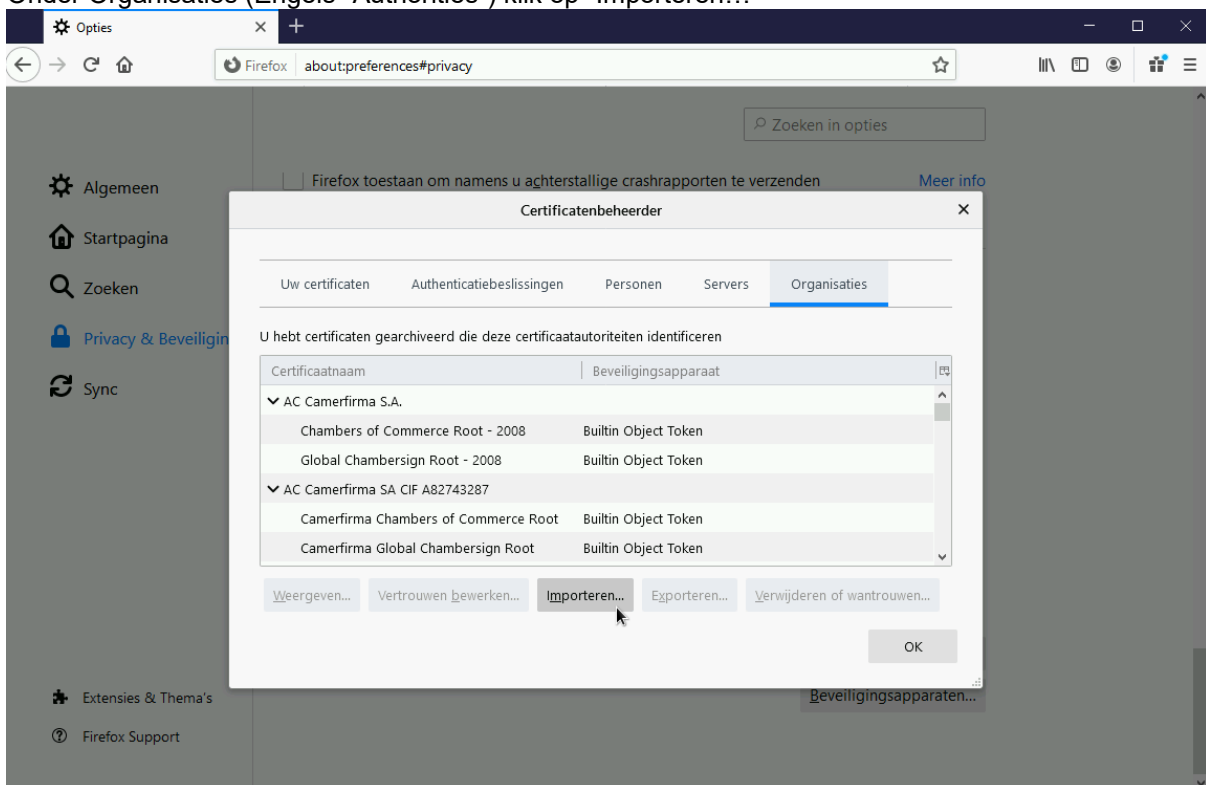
Onder Organisaties (Engels "Authorities") klik op "Importeren…"

Opties

Firefox about:preferences#privacy

Zoeken in opties

Algemeen

Startpagina

Zoeken

Privacy & Beveiligin

Sync

Firefox toestaan om namens u achterstallige crashrapporten te verzenden

Meer info

Certificatenbeheerder

| Uw certificaten | Authenticatiebeslissingen | Personen | Servers | Organisaties |
|---|---|---|---|---|

U hebt certificaten gearchiveerd die deze certificaatautoriteiten identificeren

| Certificaatnaam | Beveiligingsapparaat |
|---|---|
| AC Camerfirma S.A. | |
| Chambers of Commerce Root - 2008 | Builtin Object Token |
| Global Chambersign Root - 2008 | Builtin Object Token |
| AC Camerfirma SA CIF A82743287 | |
| Camerfirma Chambers of Commerce Root | Builtin Object Token |
| Camerfirma Global Chambersign Root | Builtin Object Token |

Weergeven… Vertrouwen bewerken… Importeren… Exporteren… Verwijderen of wantrouwen…

OK

Extensies & Thema's

Firefox Support

Beveiligingsapparaten…